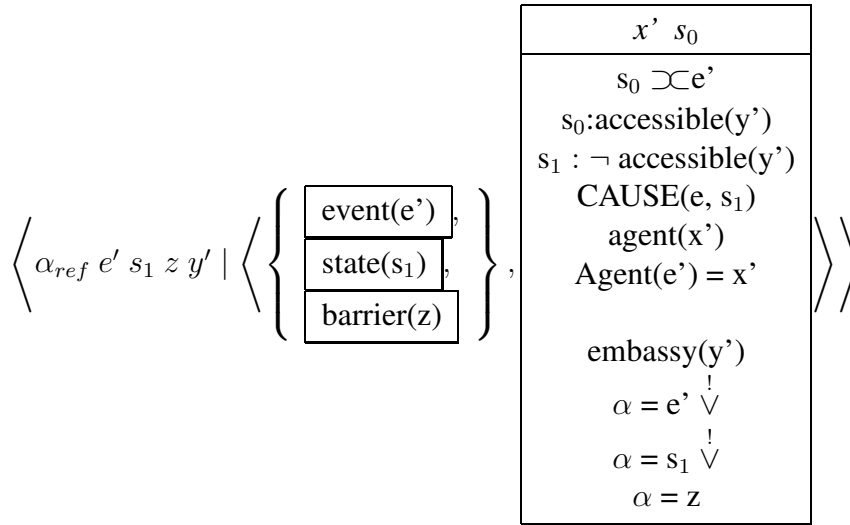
$\left\langle \alpha_{ref}\ e'\ s_1\ z\ y' \mid \left\langle \left\{ \begin{array}{l} \text{event(e')}, \\ \text{state(}s_1\text{)}, \\ \text{barrier(z)} \end{array} \right\}, \right. \right.$

| $x'\ s_0$ |
|---|
| $s_0 \supset\subset e'$ <br> $s_0$:accessible(y') <br> $s_1 : \neg$ accessible(y') <br> CAUSE(e, $s_1$) <br> agent(x') <br> Agent(e') = x' <br><br> embassy(y') <br> $\alpha$ = e' $\overset{!}{\vee}$ <br> $\alpha$ = $s_1$ $\overset{!}{\vee}$ <br> $\alpha$ = z |

$\left.\left.\right\rangle\right\rangle$